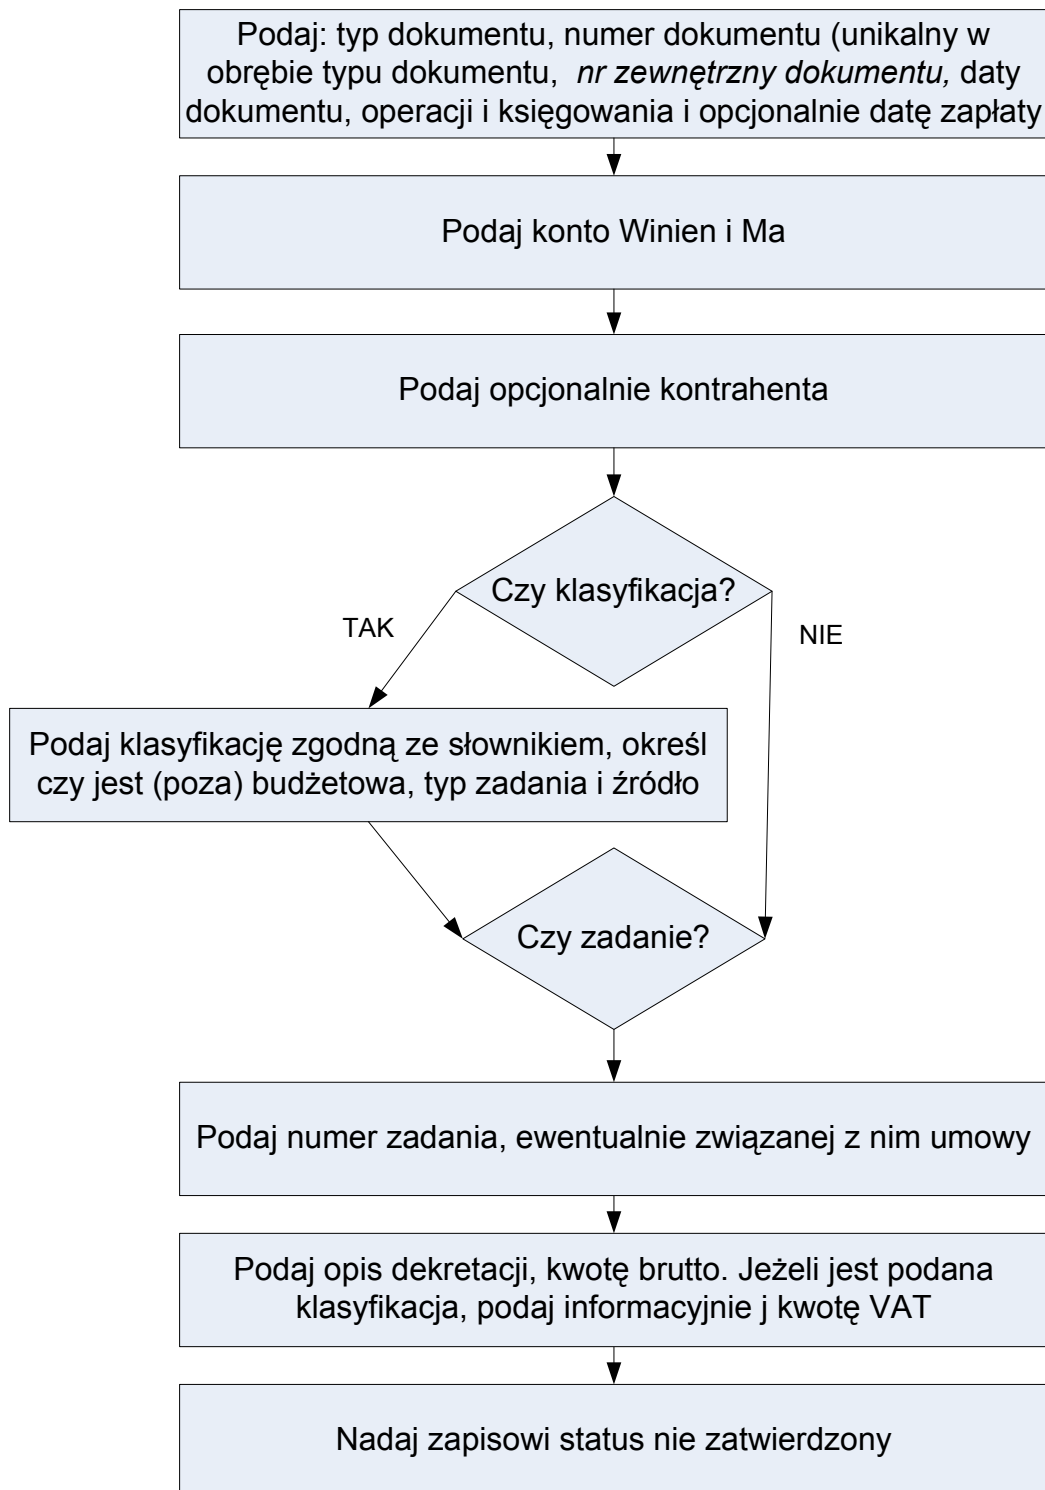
Podaj: typ dokumentu, numer dokumentu (unikalny w obrębie typu dokumentu, *nr zewnętrzny dokumentu,* daty dokumentu, operacji i księgowania i opcjonalnie datę zapłaty

Podaj konto Winien i Ma

Podaj opcjonalnie kontrahenta

Czy klasyfikacja?

TAK

NIE

Podaj klasyfikację zgodną ze słownikiem, określ czy jest (poza) budżetowa, typ zadania i źródło

Czy zadanie?

Podaj numer zadania, ewentualnie związanej z nim umowy

Podaj opis dekretacji, kwotę brutto. Jeżeli jest podana klasyfikacja, podaj informacyjnie j kwotę VAT

Nadaj zapisowi status nie zatwierdzony